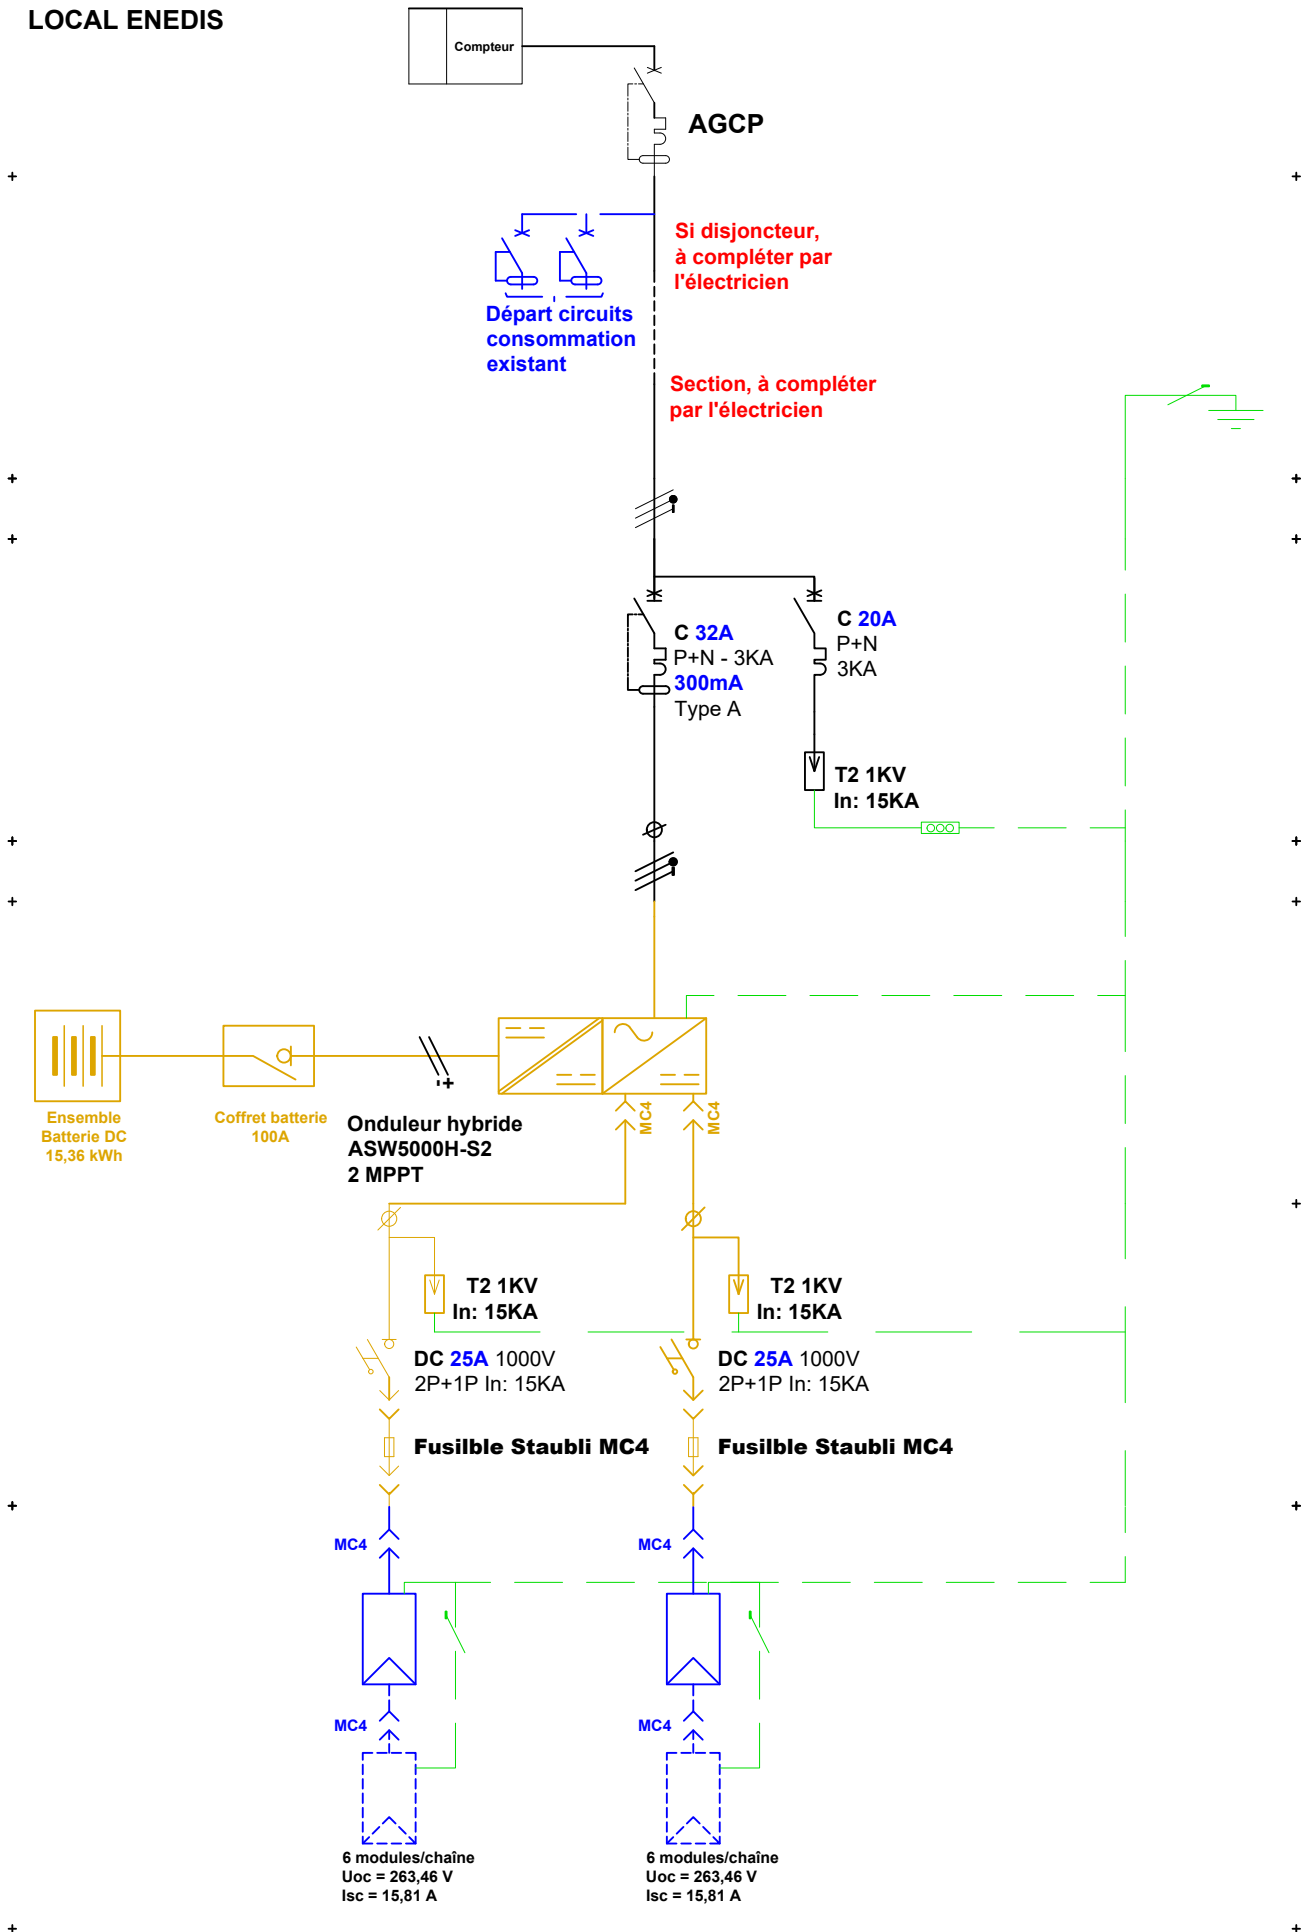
LOCAL ENEDIS

Compteur

AGCP

Si disjoncteur, à compléter par l'électricien

Départ circuits consommation existant

Section, à compléter par l'électricien

C 32A
P+N - 3KA
300mA
Type A

C 20A
P+N
3KA

T2 1KV
In: 15KA

Ensemble Batterie DC 15,36 kWh

Coffret batterie 100A

Onduleur hybride
ASW5000H-S2
2 MPPT

MC4

MC4

T2 1KV
In: 15KA

T2 1KV
In: 15KA

DC 25A 1000V
2P+1P In: 15KA

DC 25A 1000V
2P+1P In: 15KA

Fusilble Staubli MC4

Fusilble Staubli MC4

MC4

MC4

MC4

MC4

6 modules/chaîne
Uoc = 263,46 V
Isc = 15,81 A

6 modules/chaîne
Uoc = 263,46 V
Isc = 15,81 A